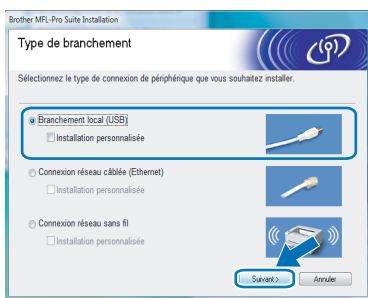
Brother MFL-Pro Suite Installation

Type de branchement

Sélectionnez le type de connexion de périphérique que vous souhaitez installer.

Branchement local (USB)

Installation personnalisée

Connexion réseau câblée (Ethernet)

Installation personnalisée

Connexion réseau sans fil

Installation personnalisée

Suivant >

Annuler